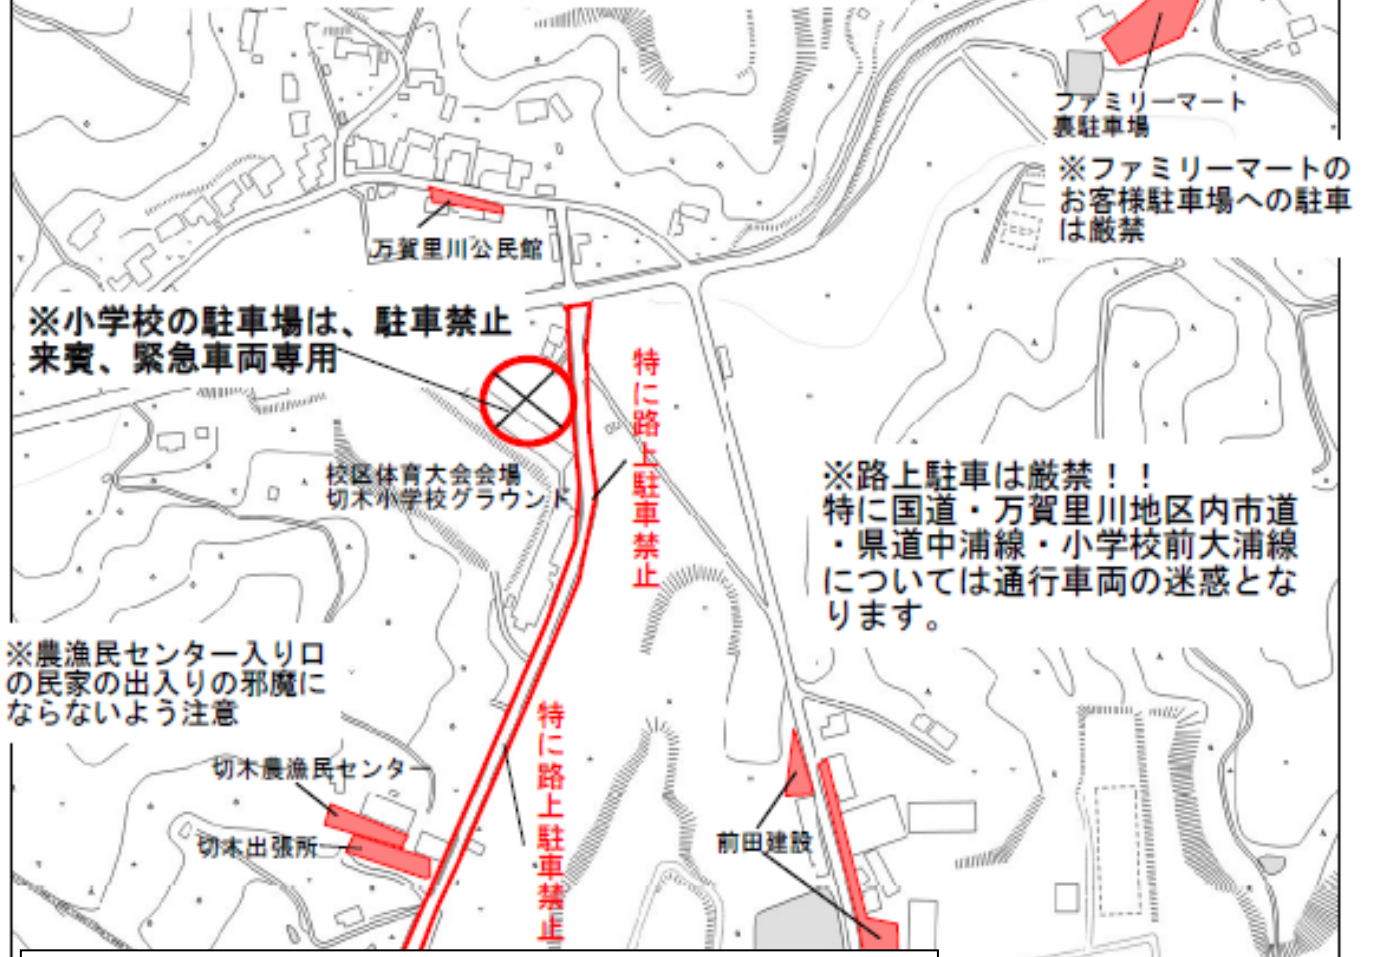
ファミリーマート
裏駐車場

※ファミリーマートの
お客様駐車場への駐車
は厳禁

万賀里川公民館

※小学校の駐車場は、駐車禁止
来賓、緊急車両専用

特に路上駐車禁止

校区体育大会会場
切木小学校グラウンド

※路上駐車は厳禁！！
特に国道・万賀里川地区内市道
・県道中浦線・小学校前大浦線
については通行車両の迷惑とな
ります。

※農漁民センター入り口
の民家の出入りの邪魔に
ならないよう注意

特に路上駐車禁止

切木農漁民センター

切木出張所

前田建設